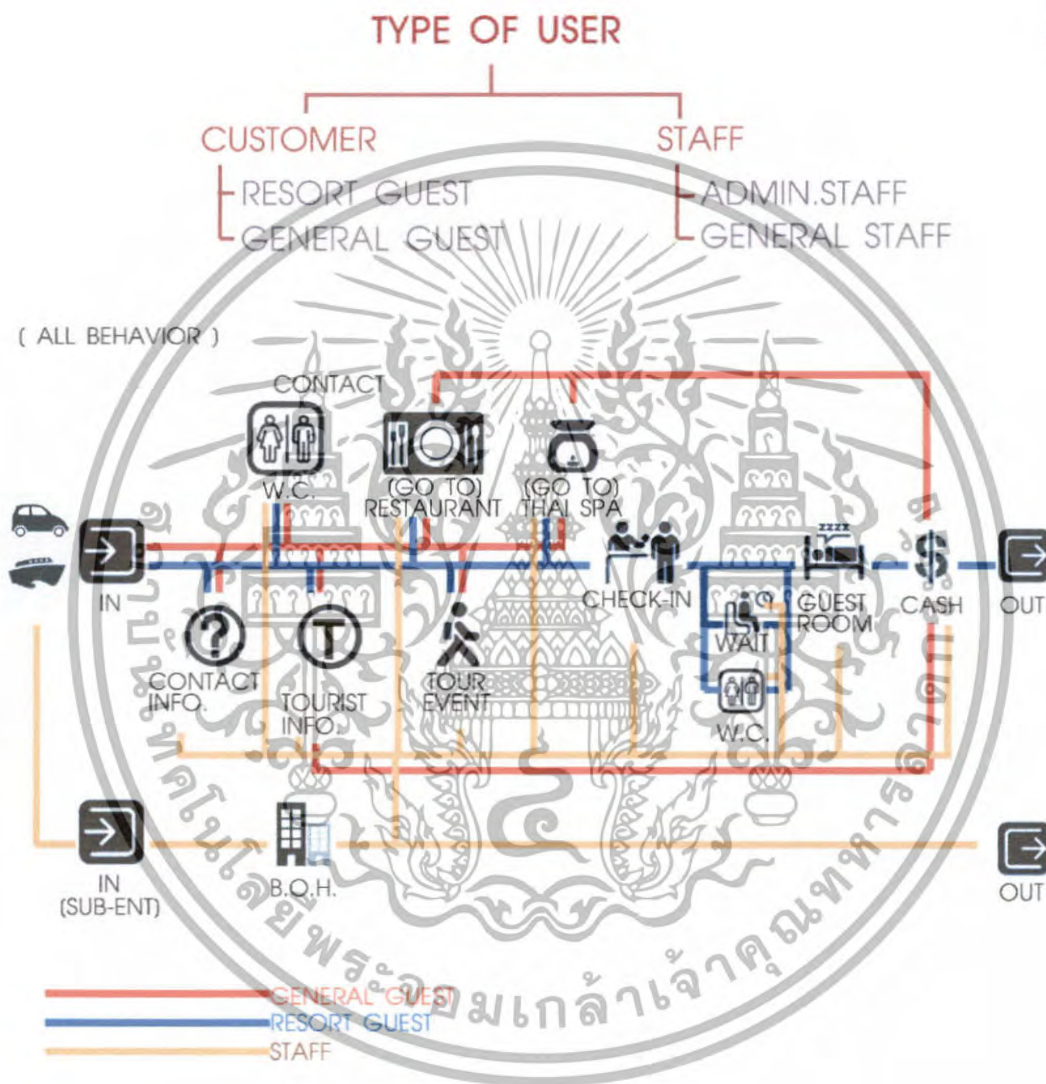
TYPE OF USER

CUSTOMER
RESORT GUEST
GENERAL GUEST

STAFF
ADMIN.STAFF
GENERAL STAFF

( ALL BEHAVIOR )

CONTACT
W.C.
(GO TO) RESTAURANT
(GO TO) THAI SPA
IN
CONTACT INFO.
TOURIST INFO.
TOUR EVENT
CHECK-IN
WAIT
W.C.
GUEST ROOM
$
CASH
OUT
IN (SUB-ENT)
B.O.H.
OUT

GENERAL GUEST
RESORT GUEST
STAFF

มหาวิทยาลัยเทคโนโลยีพระจอมเกล้าเจ้าคุณทหารลาดกระบัง